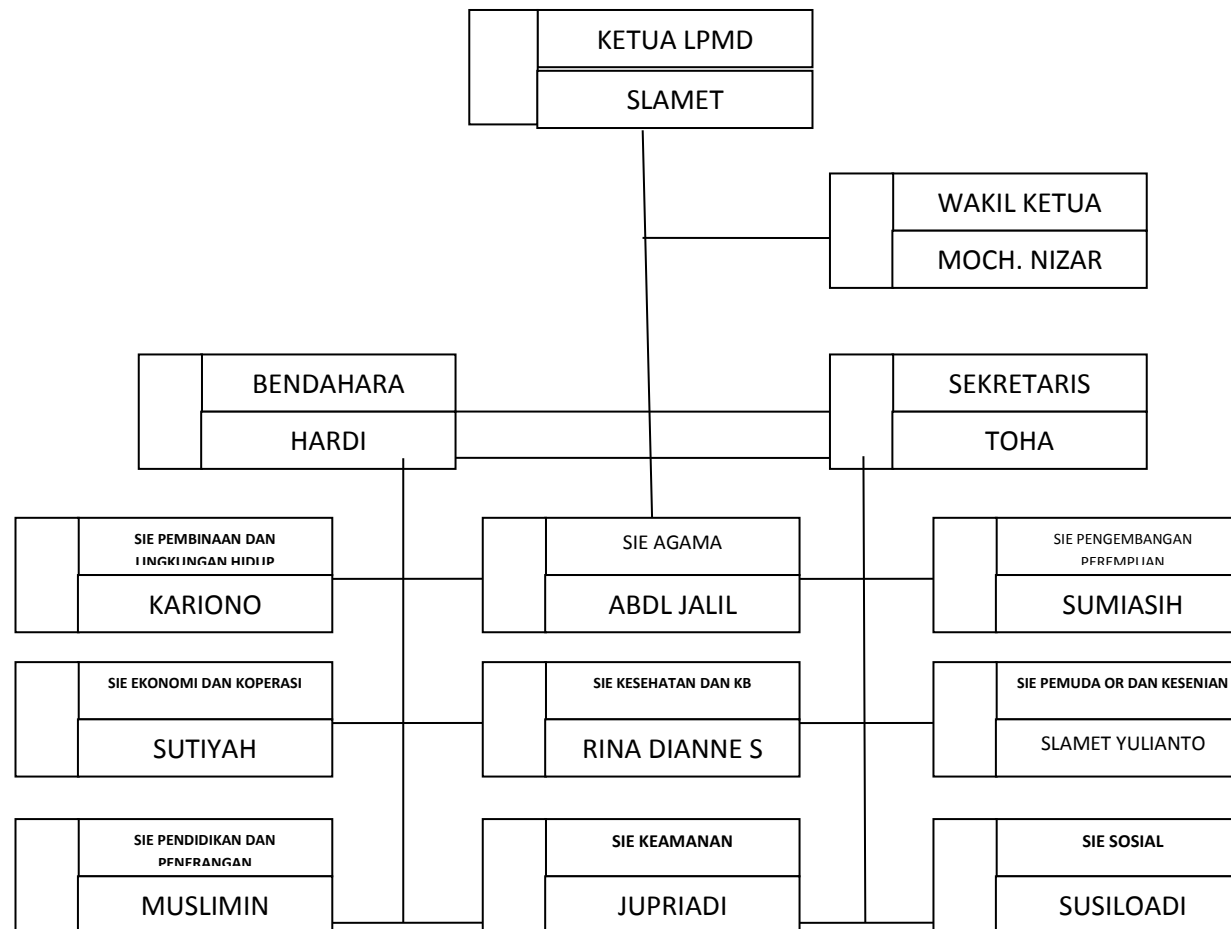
KETUA LPMD
SLAMET

WAKIL KETUA
MOCH. NIZAR

BENDAHARA
HARDI

SEKRETARIS
TOHA

SIE PEMBINAAN DAN LINGKUNGAN HIDUP
KARIONO

SIE AGAMA
ABDL JALIL

SIE PENGEMBANGAN PEREMPUAN
SUMIASIH

SIE EKONOMI DAN KOPERASI
SUTIYAH

SIE KESEHATAN DAN KB
RINA DIANNE S

SIE PEMUDA OR DAN KESENIAN
SLAMET YULIANTO

SIE PENDIDIKAN DAN PENERANGAN
MUSLIMIN

SIE KEAMANAN
JUPRIADI

SIE SOSIAL
SUSILOADI